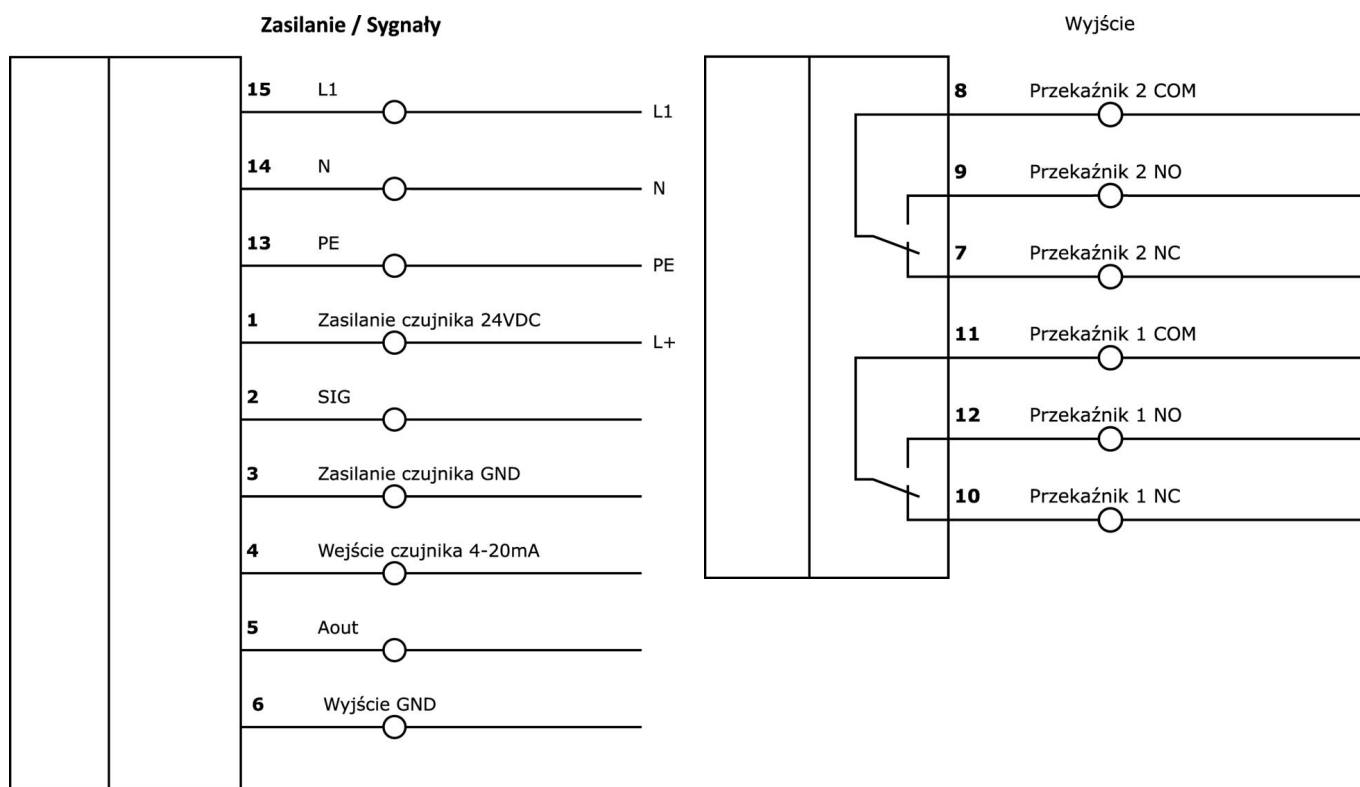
Zasilanie / Sygnały

15 L1 L1

14 N N

13 PE PE

1 Zasilanie czujnika 24VDC L+

2 SIG

3 Zasilanie czujnika GND

4 Wejście czujnika 4-20mA

5 Aout

6 Wyjście GND

Wyjście

8 Przekaźnik 2 COM

9 Przekaźnik 2 NO

7 Przekaźnik 2 NC

11 Przekaźnik 1 COM

12 Przekaźnik 1 NO

10 Przekaźnik 1 NC